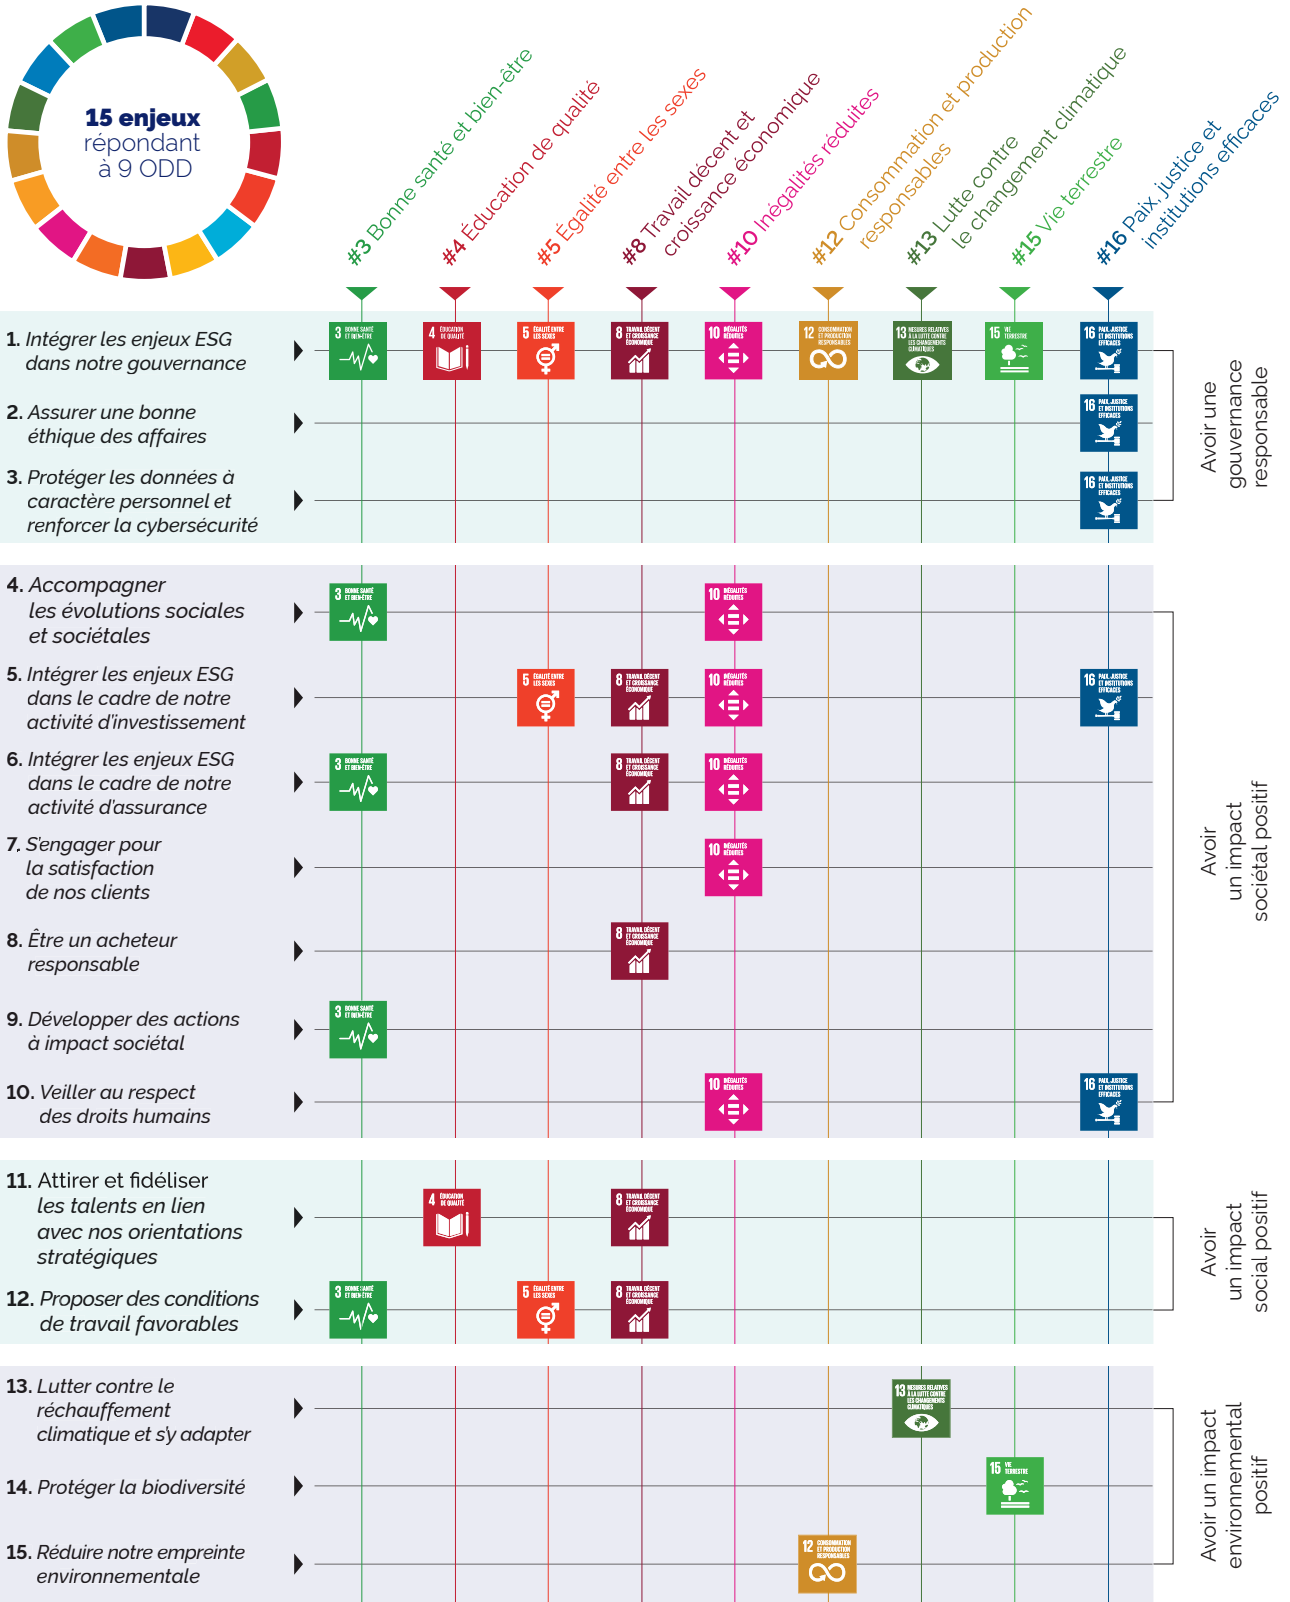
15 enjeux répondant à 9 ODD

#3 Bonne santé et bien-être
#4 Éducation de qualité
#5 Égalité entre les sexes
#8 Travail décent et croissance économique
#10 Inégalités réduites
#12 Consommation et production responsables
#13 Lutte contre le changement climatique
#15 Vie terrestre
#16 Paix, justice et institutions efficaces

1. Intégrer les enjeux ESG dans notre gouvernance
2. Assurer une bonne éthique des affaires
3. Protéger les données à caractère personnel et renforcer la cybersécurité

Avoir une gouvernance responsable

4. Accompagner les évolutions sociales et sociétales
5. Intégrer les enjeux ESG dans le cadre de notre activité d'investissement
6. Intégrer les enjeux ESG dans le cadre de notre activité d'assurance
7. S'engager pour la satisfaction de nos clients
8. Être un acheteur responsable
9. Développer des actions à impact sociétal
10. Veiller au respect des droits humains

Avoir un impact sociétal positif

11. Attirer et fidéliser les talents en lien avec nos orientations stratégiques
12. Proposer des conditions de travail favorables

Avoir un impact social positif

13. Lutter contre le réchauffement climatique et s'y adapter
14. Protéger la biodiversité
15. Réduire notre empreinte environnementale

Avoir un impact environnemental positif